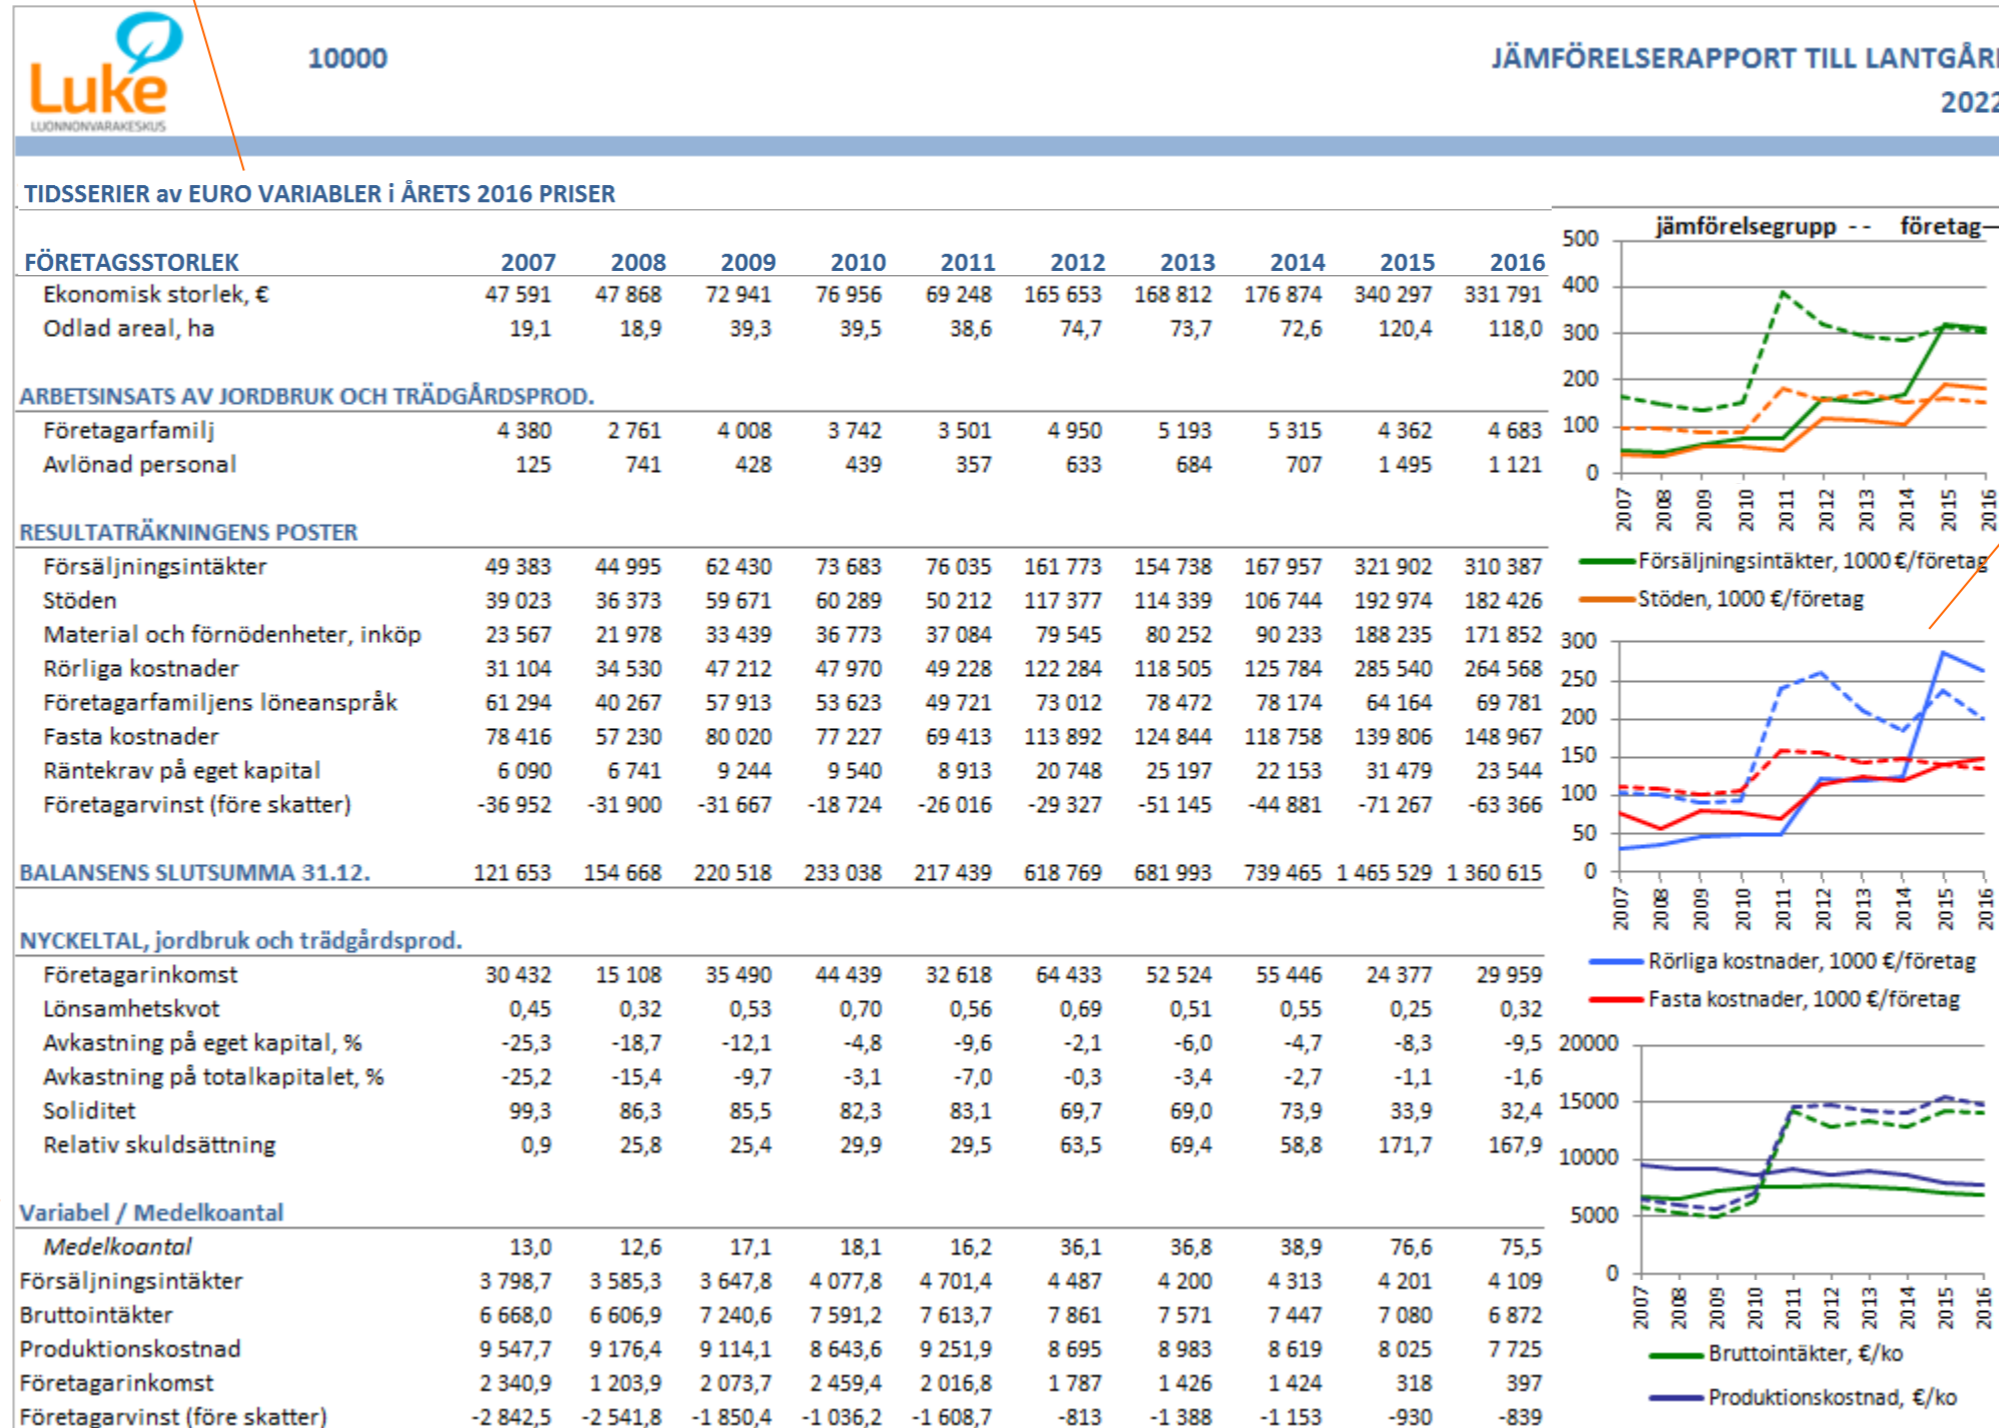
Luke
LUONNONVARAKESKUS

10000

JÄMFÖRELSERAPPORT TILL LANTGÅR
2022

TIDSSERIER av EURO VARIABLER i ÅRETS 2016 PRISER

| FÖRETAGSSTORLEK | 2007 | 2008 | 2009 | 2010 | 2011 | 2012 | 2013 | 2014 | 2015 | 2016 |
|---|---|---|---|---|---|---|---|---|---|---|
| Ekonomisk storlek, € | 47 591 | 47 868 | 72 941 | 76 956 | 69 248 | 165 653 | 168 812 | 176 874 | 340 297 | 331 791 |
| Odlad areal, ha | 19,1 | 18,9 | 39,3 | 39,5 | 38,6 | 74,7 | 73,7 | 72,6 | 120,4 | 118,0 |
| ARBETSINSATS AV JORDBRUK OCH TRÄDGÅRDSPROD. | | | | | | | | | | |
| Företagarfamilj | 4 380 | 2 761 | 4 008 | 3 742 | 3 501 | 4 950 | 5 193 | 5 315 | 4 362 | 4 683 |
| Avlönad personal | 125 | 741 | 428 | 439 | 357 | 633 | 684 | 707 | 1 495 | 1 121 |
| RESULTATRÄKNINGENS POSTER | | | | | | | | | | |
| Försäljningsintäkter | 49 383 | 44 995 | 62 430 | 73 683 | 76 035 | 161 773 | 154 738 | 167 957 | 321 902 | 310 387 |
| Stöden | 39 023 | 36 373 | 59 671 | 60 289 | 50 212 | 117 377 | 114 339 | 106 744 | 192 974 | 182 426 |
| Material och förnödenheter, inköp | 23 567 | 21 978 | 33 439 | 36 773 | 37 084 | 79 545 | 80 252 | 90 233 | 188 235 | 171 852 |
| Rörliga kostnader | 31 104 | 34 530 | 47 212 | 47 970 | 49 228 | 122 284 | 118 505 | 125 784 | 285 540 | 264 568 |
| Företagarfamiljens lönenanspråk | 61 294 | 40 267 | 57 913 | 53 623 | 49 721 | 73 012 | 78 472 | 78 174 | 64 164 | 69 781 |
| Fasta kostnader | 78 416 | 57 230 | 80 020 | 77 227 | 69 413 | 113 892 | 124 844 | 118 758 | 139 806 | 148 967 |
| Räntekrav på eget kapital | 6 090 | 6 741 | 9 244 | 9 540 | 8 913 | 20 748 | 25 197 | 22 153 | 31 479 | 23 544 |
| Företagarvinst (före skatter) | -36 952 | -31 900 | -31 667 | -18 724 | -26 016 | -29 327 | -51 145 | -44 881 | -71 267 | -63 366 |
| BALANSENS SLUTSUMMA 31.12. | 121 653 | 154 668 | 220 518 | 233 038 | 217 439 | 618 769 | 681 993 | 739 465 | 1 465 529 | 1 360 615 |
| NYCKELTAL, jordbruk och trädgårdsprod. | | | | | | | | | | |
| Företagarinkomst | 30 432 | 15 108 | 35 490 | 44 439 | 32 618 | 64 433 | 52 524 | 55 446 | 24 377 | 29 959 |
| Lönsamhetskvot | 0,45 | 0,32 | 0,53 | 0,70 | 0,56 | 0,69 | 0,51 | 0,55 | 0,25 | 0,32 |
| Avkastning på eget kapital, % | -25,3 | -18,7 | -12,1 | -4,8 | -9,6 | -2,1 | -6,0 | -4,7 | -8,3 | -9,5 |
| Avkastning på totalkapitalet, % | -25,2 | -15,4 | -9,7 | -3,1 | -7,0 | -0,3 | -3,4 | -2,7 | -1,1 | -1,6 |
| Soliditet | 99,3 | 86,3 | 85,5 | 82,3 | 83,1 | 69,7 | 69,0 | 73,9 | 33,9 | 32,4 |
| Relativ skuldsättning | 0,9 | 25,8 | 25,4 | 29,9 | 29,5 | 63,5 | 69,4 | 58,8 | 171,7 | 167,9 |
| Variabel / Medelkoantal | | | | | | | | | | |
| Medelkoantal | 13,0 | 12,6 | 17,1 | 18,1 | 16,2 | 36,1 | 36,8 | 38,9 | 76,6 | 75,5 |
| Försäljningsintäkter | 3 798,7 | 3 585,3 | 3 647,8 | 4 077,8 | 4 701,4 | 4 487 | 4 200 | 4 313 | 4 201 | 4 109 |
| Bruttointäkter | 6 668,0 | 6 606,9 | 7 240,6 | 7 591,2 | 7 613,7 | 7 861 | 7 571 | 7 447 | 7 080 | 6 872 |
| Produktionskostnad | 9 547,7 | 9 176,4 | 9 114,1 | 8 643,6 | 9 251,9 | 8 695 | 8 983 | 8 619 | 8 025 | 7 725 |
| Företagarinkomst | 2 340,9 | 1 203,9 | 2 073,7 | 2 459,4 | 2 016,8 | 1 787 | 1 426 | 1 424 | 318 | 397 |
| Företagarvinst (före skatter) | -2 842,5 | -2 541,8 | -1 850,4 | -1 036,2 | -1 608,7 | -813 | -1 388 | -1 153 | -930 | -839 |

jämförelsegrupp - - företag—
500 400 300 200 100 0
2007 2008 2009 2010 2011 2012 2013 2014 2015 2016
Försäljningsintäkter, 1000 €/företag
Stöden, 1000 €/företag
300 250 200 150 100 50 0
2007 2008 2009 2010 2011 2012 2013 2014 2015 2016
Rörliga kostnader, 1000 €/företag
Fasta kostnader, 1000 €/företag
20000 15000 10000 5000 0
2007 2008 2009 2010 2011 2012 2013 2014 2015 2016
Bruttointäkter, €/ko
Produktionskostnad, €/ko